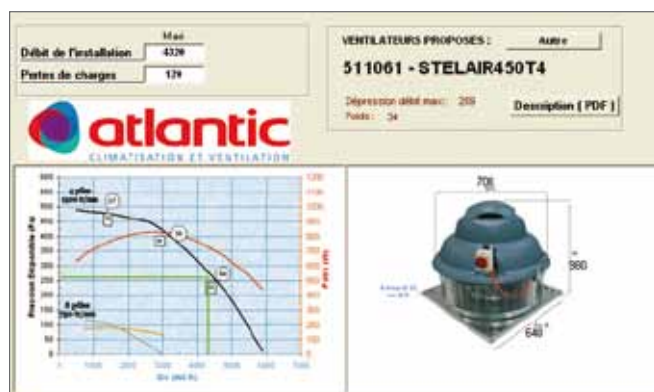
Max

Débit de l'installation 4320

Pertes de charges 129

VENTILATEURS PROPOSES : Autre

511061 - STELAIR450T4

Dépression débit maxi : 259

Poids : 34

Description ( PDF )

atlantic

CLIMATISATION ET VENTILATION

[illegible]

708

980

640